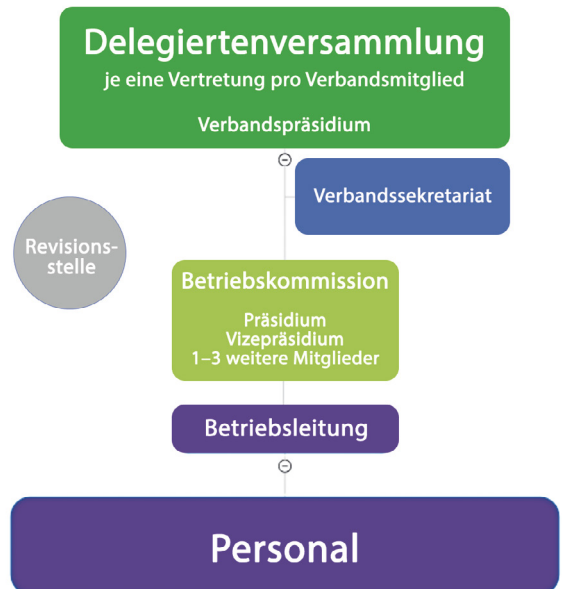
Delegiertenversammlung
je eine Vertretung pro Verbandsmitglied

Verbandspräsidium

Verbandssekretariat

Revisions-stelle

Betriebskommission

Präsidium
Vizepräsidium
1–3 weitere Mitglieder

Betriebsleitung

Personal